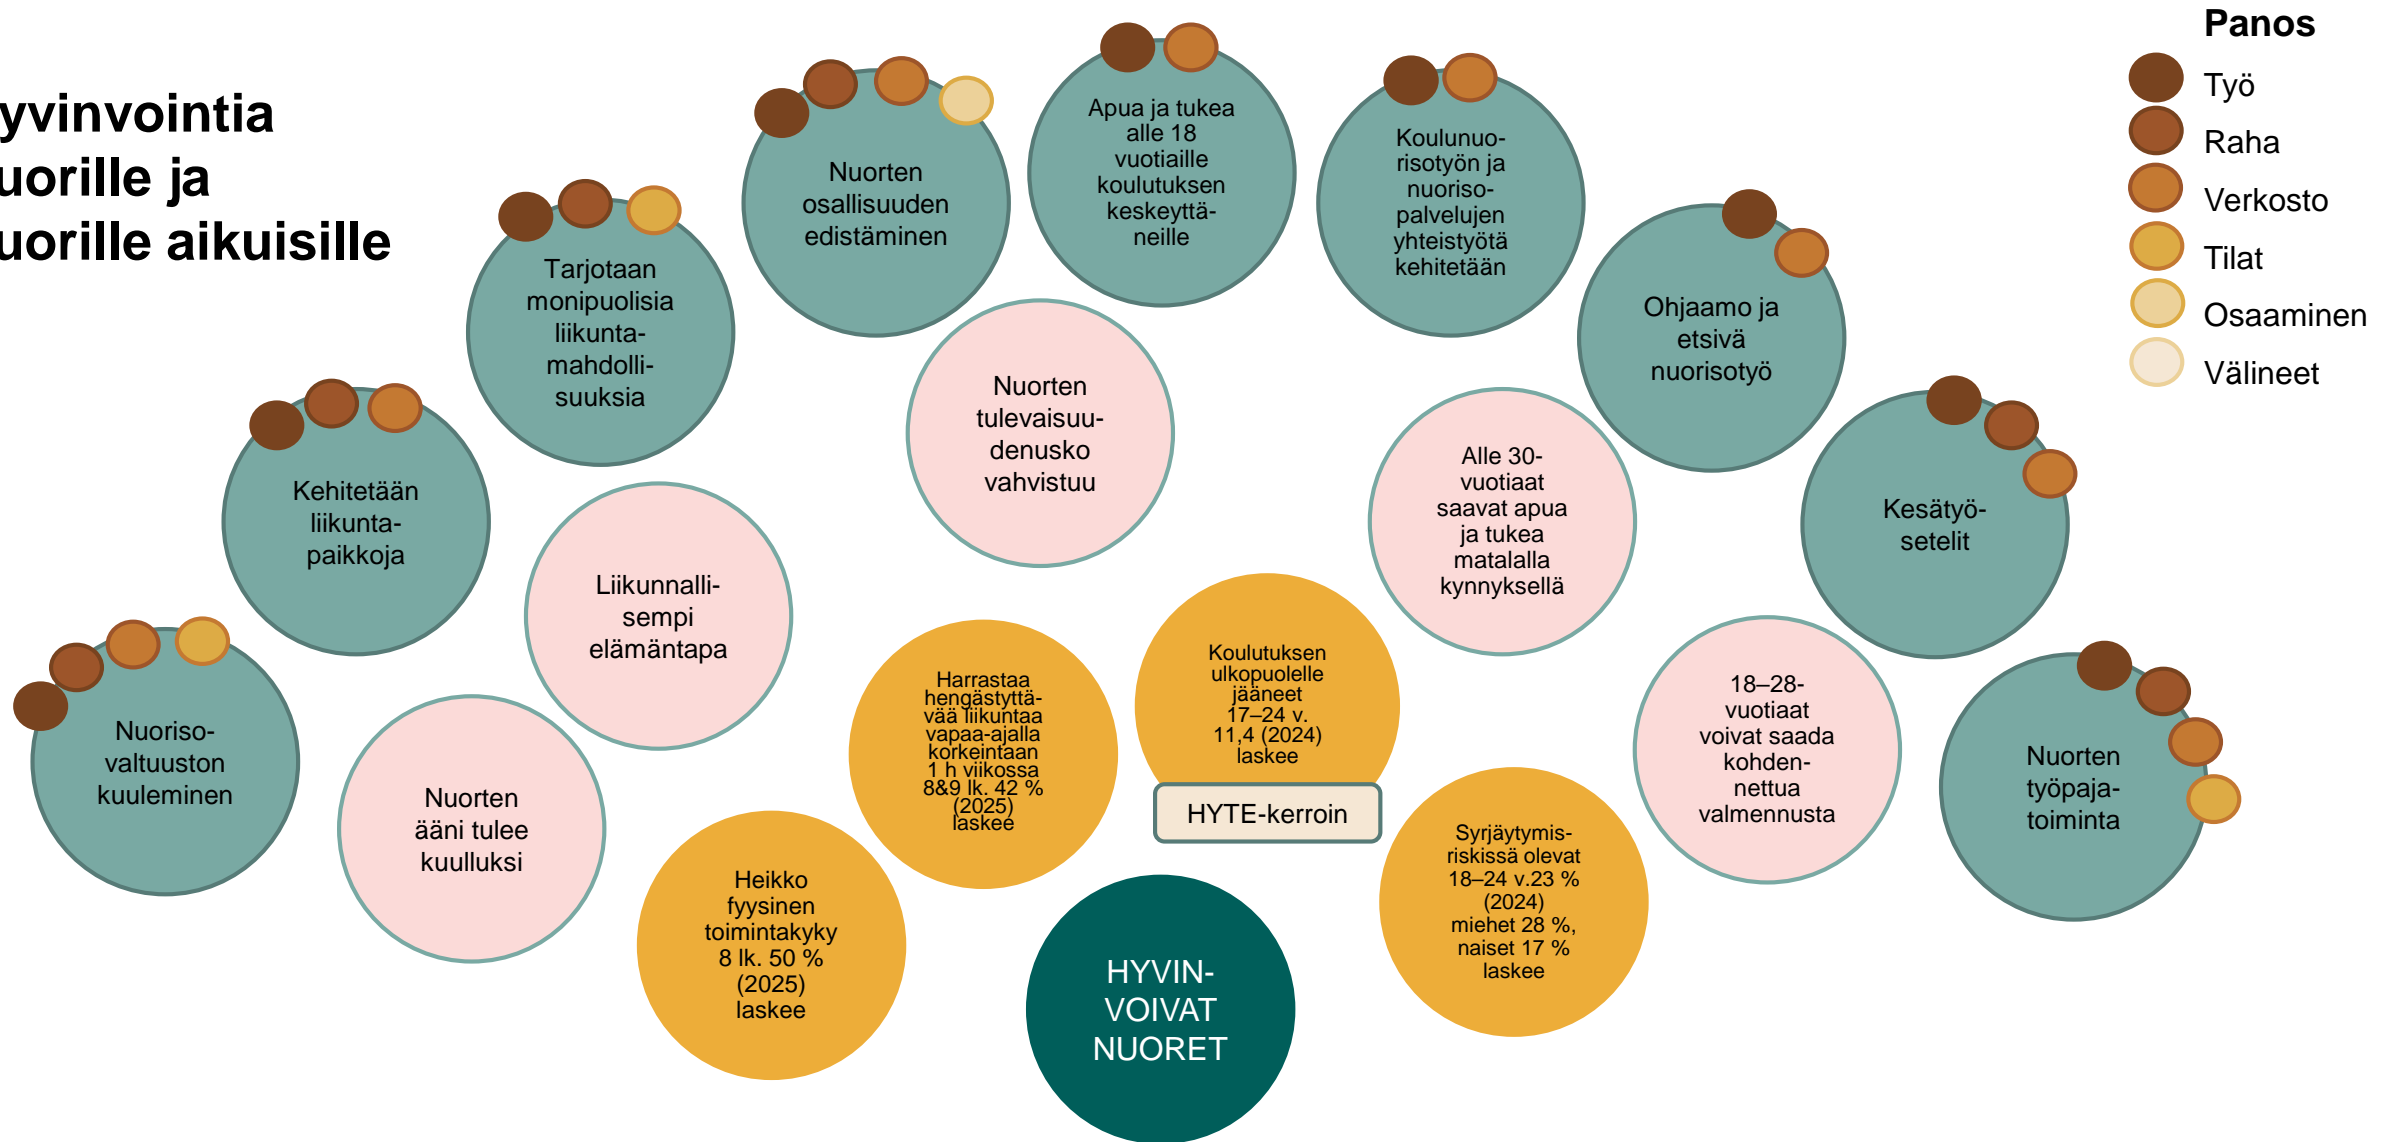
yvinvointia
uorille ja
uorille aikuisille

Panos
Työ
Raha
Verkosto
Tilat
Osaaminen
Välineet

Nuoriso-valtuuston kuuleminen

Kehitetään liikuntapaikkoja

Tarjotaan monipuolisia liikuntamahdollisuuksia

Nuorten osallisuuden edistäminen

Apua ja tukea alle 18 vuotiaille koulutuksen keskeyttäneille

Koulunuorisotyön ja nuorisopalvelujen yhteistyötä kehitetään

Ohjaamo ja etsivä nuorisotyö

Kesätyösetelit

Nuorten työpajatoiminta

Nuorten ääni tulee kuulluksi

Liikunnallisempi elämäntapa

Nuorten tulevaisuudenusko vahvistuu

Alle 30-vuotiaat saavat apua ja tukea matalalla kynnyksellä

18–28-vuotiaat voivat saada kohdennettua valmennusta

Heikko fyysinen toimintakyky 8 lk. 50 % (2025) laskee

Harrastaa hengästyttävää liikuntaa vapaa-ajalla korkeintaan 1 h viikossa 8&9 lk. 42 % (2025) laskee

Koulutuksen ulkopuolelle jääneet 17–24 v. 11,4 (2024) laskee

HYTE-kerroin

Syrjäytymisriskissä olevat 18–24 v.23 % (2024) miehet 28 %, naiset 17 % laskee

HYVIN-VOIVAT NUORET